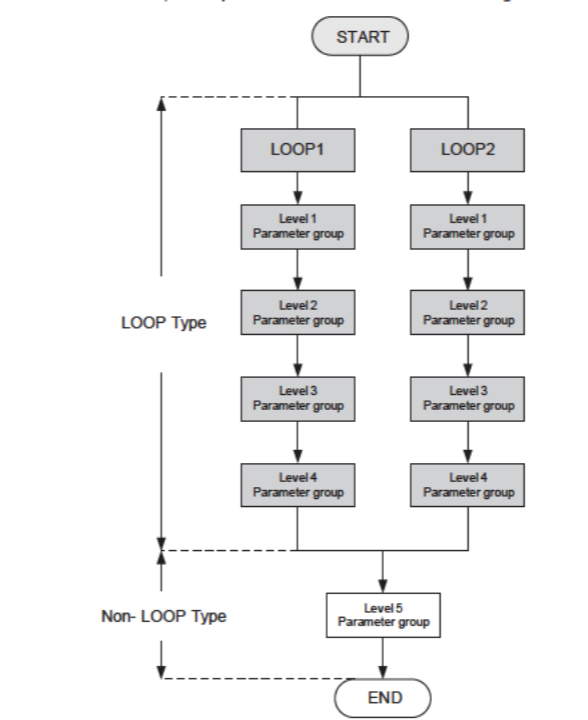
START

LOOP1

LOOP2

Level 1
Parameter group

Level 1
Parameter group

Level 2
Parameter group

Level 2
Parameter group

LOOP Type

Level 3
Parameter group

Level 3
Parameter group

Level 4
Parameter group

Level 4
Parameter group

Non- LOOP Type

Level 5
Parameter group

END